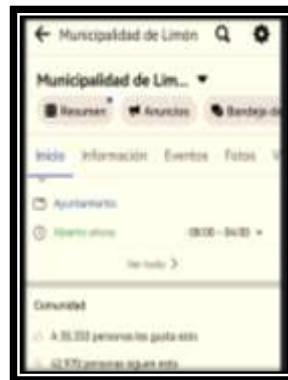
Municipalidad de Limón

Municipalidad de Lim... ▾

Resumen Anuncios Bandeja de

Inicio Información Eventos Fotos V

Ayuntamiento

Abierto ahora 08:00 - 04:00 ▾

Ver todo >

Comunidad

A 35.333 personas les gusta esto

42.975 personas siguen esto